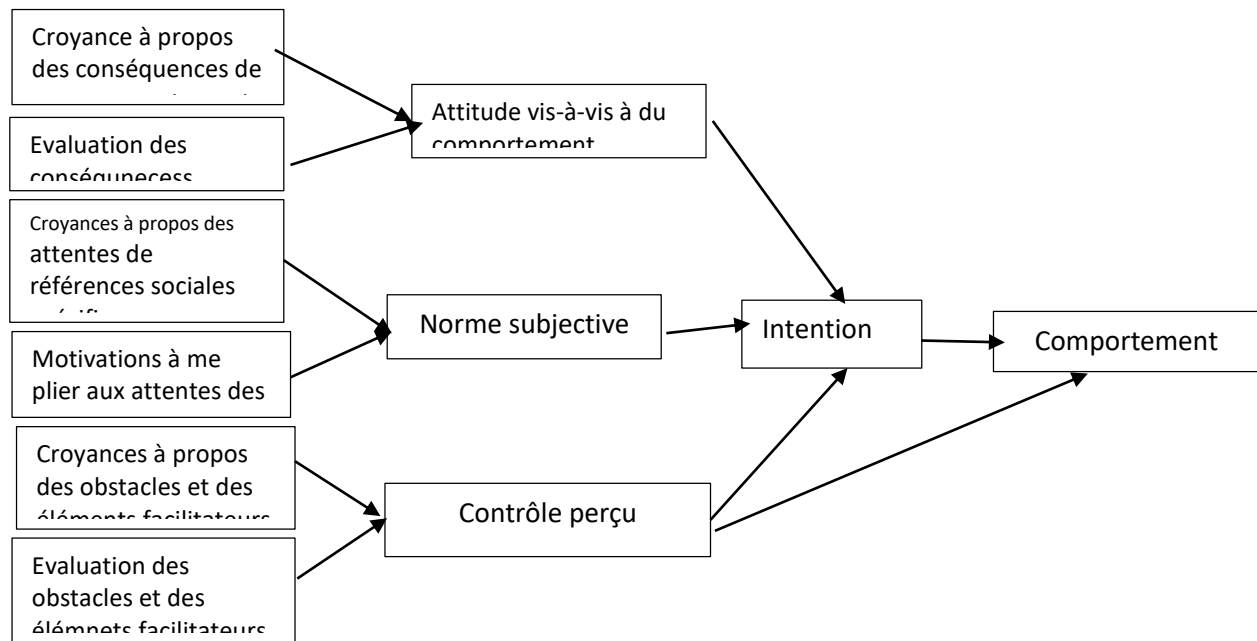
Croyance à propos des conséquences de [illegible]

Evaluation des conséqunecess

Attitude vis-à-vis à du comportement

Croyances à propos des attentes de références sociales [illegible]

Motivations à me plier aux attentes des

Norme subjective

Intention

Comportement

Croyances à propos des obstacles et des éléments facilitateurs

Evaluation des obstacles et des élémnets facilitateurs

Contrôle perçu